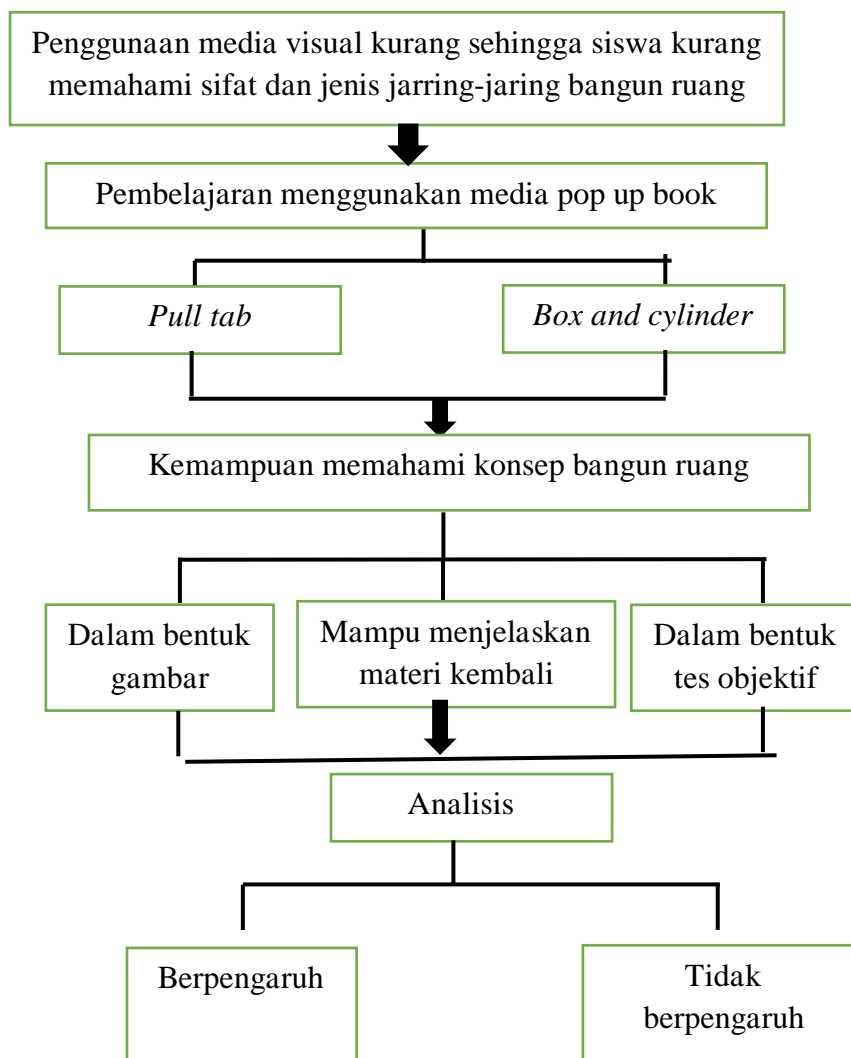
Penggunaan media visual kurang sehingga siswa kurang memahami sifat dan jenis jarring-jaring bangun ruang

Pembelajaran menggunakan media pop up book

*Pull tab*

*Box and cylinder*

Kemampuan memahami konsep bangun ruang

Dalam bentuk gambar

Mampu menjelaskan materi kembali

Dalam bentuk tes objektif

Analisis

Berpengaruh

Tidak berpengaruh